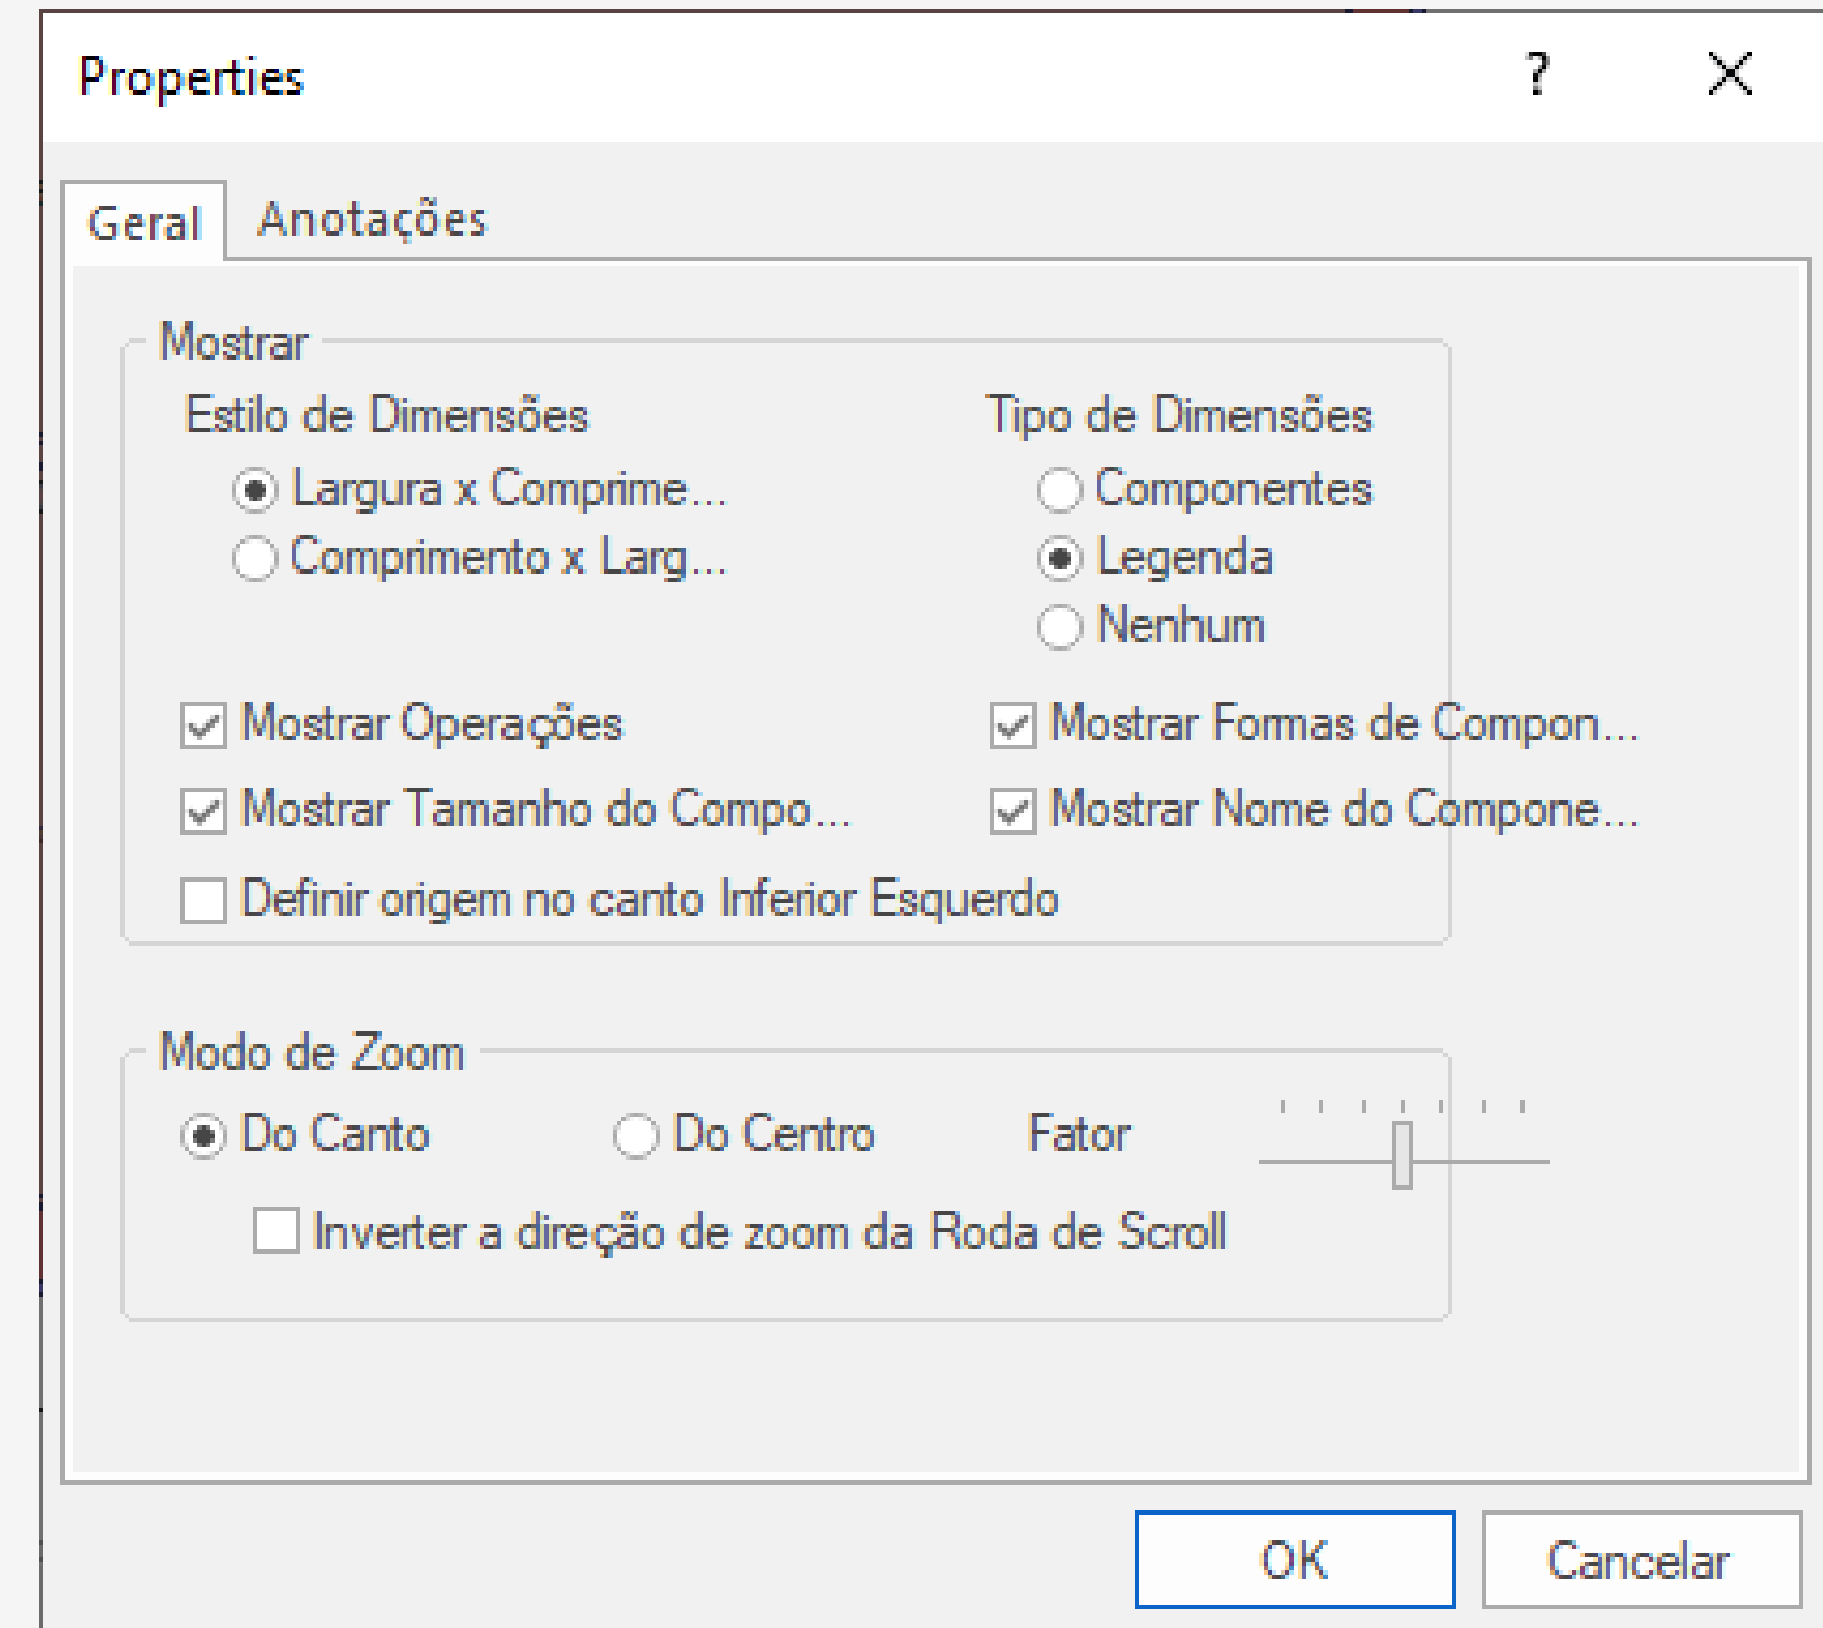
Properties ? X

Geral Anotações

Mostrar

Estilo de Dimensões
Largura x Comprime...
Comprimento x Larg...

Tipo de Dimensões
Componentes
Legenda
Nenhum

Mostrar Operações
Mostrar Formas de Compon...
Mostrar Tamanho do Compo...
Mostrar Nome do Compone...
Definir origem no canto Inferior Esquerdo

Modo de Zoom
Do Canto
Do Centro
Fator
Inverter a direção de zoom da Roda de Scroll

OK
Cancelar